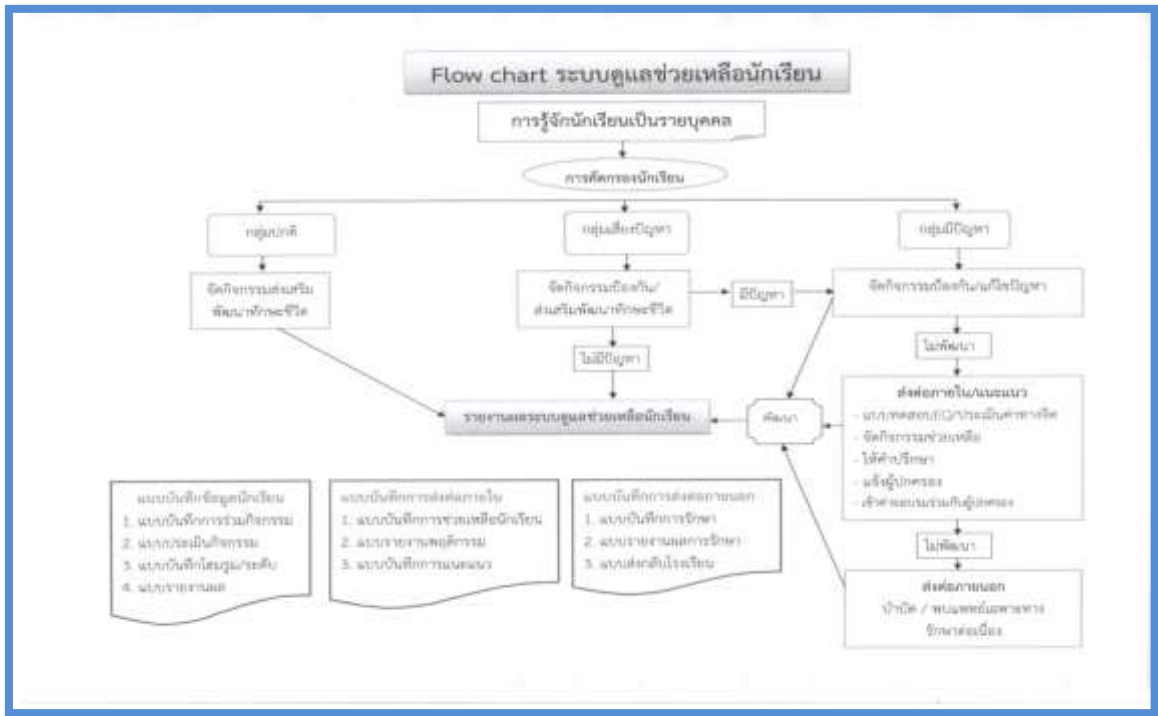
Flow chart ระบบดูแลช่วยเหลือนักเรียน

การรู้จักนักเรียนเป็นรายบุคคล

การคัดกรองนักเรียน

กลุ่มปกติ

กลุ่มเสี่ยงปัญหา

กลุ่มมีปัญหา

จัดกิจกรรมส่งเสริมพัฒนาทักษะชีวิต

จัดกิจกรรมป้องกัน/ส่งเสริมพัฒนาทักษะชีวิต

มีปัญหา

จัดกิจกรรมป้องกัน/แก้ไขปัญหา

ไม่มีปัญหา

ไม่พัฒนา

รายงานผลระบบดูแลช่วยเหลือนักเรียน

พัฒนา

ส่งต่อภายใน/แนะแนว
- แบบทดสอบ/EQ/ประเมินค่าทางจิต
- จัดกิจกรรมช่วยเหลือ
- ให้คำปรึกษา
- แจ้งผู้ปกครอง
- เข้าค่ายแนะแนวร่วมกับผู้ปกครอง

ไม่พัฒนา

ส่งต่อภายนอก
บำบัด / พบแพทย์เฉพาะทาง
รักษาต่อเนื่อง

แบบบันทึกข้อมูลนักเรียน
1. แบบบันทึกการร่วมกิจกรรม
2. แบบประเมินกิจกรรม
3. แบบบันทึกโฮมรูม/ระดับ
4. แบบรายงานผล

แบบบันทึกการส่งต่อภายใน
1. แบบบันทึกการช่วยเหลือนักเรียน
2. แบบรายงานพฤติกรรม
3. แบบบันทึกการแนะแนว

แบบบันทึกการส่งต่อภายนอก
1. แบบบันทึกการรักษา
2. แบบรายงานผลการรักษา
3. แบบส่งกลับโรงเรียน